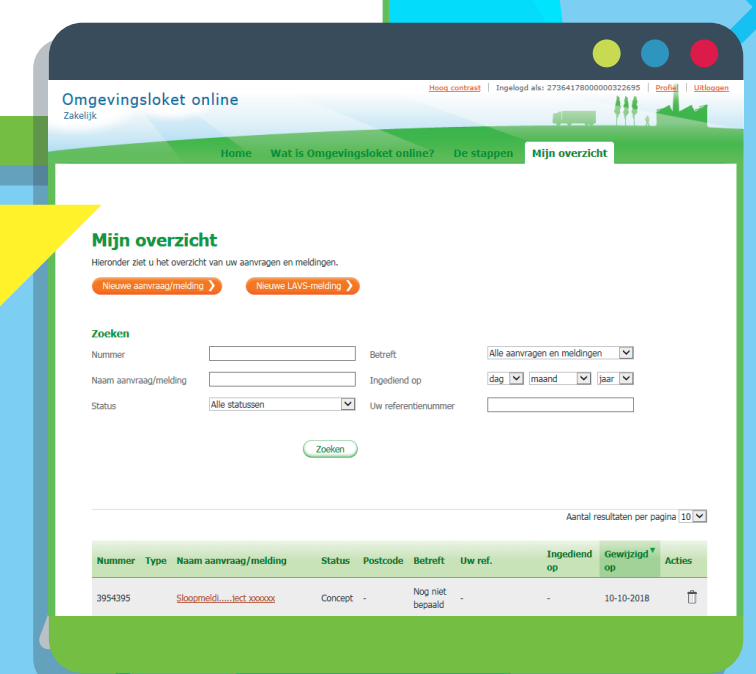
Hoog contrast | Ingelogd als: 27364178000000322695 | Profiel | Uitloggen

Omgevingsloket online
Zakelijk

Home Wat is Omgevingsloket online? De stappen Mijn overzicht

Mijn overzicht
Hieronder ziet u het overzicht van uw aanvragen en meldingen.

Nieuwe aanvraag/melding ❯ Nieuwe LAVS-melding ❯

Zoeken
Nummer
Naam aanvraag/melding
Status Alle statussen
Betreft Alle aanvragen en meldingen
Ingediend op dag maand jaar
Uw referentienummer

Zoeken

Aantal resultaten per pagina 10

| Nummer | Type | Naam aanvraag/melding | Status | Postcode | Betreft | Uw ref. | Ingediend op | Gewijzigd op | Acties |
|---|---|---|---|---|---|---|---|---|---|
| 3954395 | | Sloopmeldi.....ject xxxxxx | Concept | - | Nog niet bepaald | - | - | 10-10-2018 | |